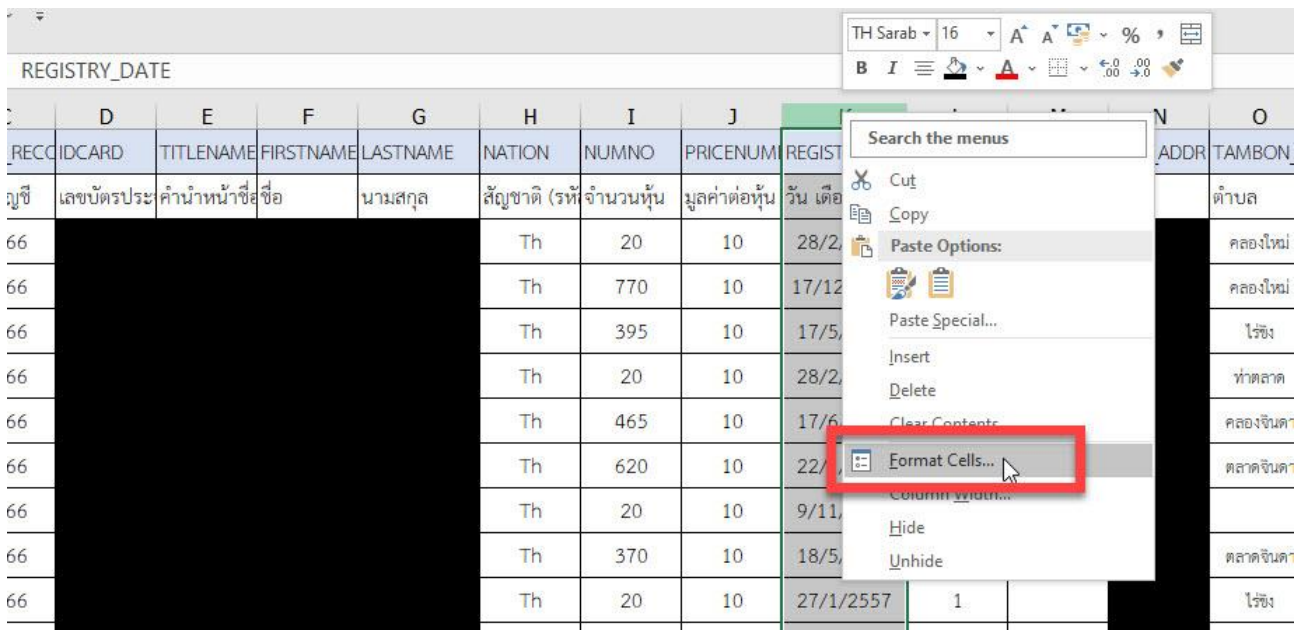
REGISTRY_DATE

TH Sarab 16 A A % ,
B I A .00 .00

| C | D | E | F | G | H | I | J | K | L | M | N | O |
|---|---|---|---|---|---|---|---|---|---|---|---|---|
| RECC | IDCARD | TITLENAME | FIRSTNAME | LASTNAME | NATION | NUMNO | PRICENUMI | REGIST | | | ADDR | TAMBON |
| ญชี | เลขบัตรประ | คำนำหน้าชื่อ | ชื่อ | นามสกุล | สัญชาติ (รหั | จำนวนหุ้น | มูลค่าต่อหุ้น | วัน เดือ | | | | ตำบล |
| 66 | | | | | Th | 20 | 10 | 28/2, | | | | คลองใหม่ |
| 66 | | | | | Th | 770 | 10 | 17/12 | | | | คลองใหม่ |
| 66 | | | | | Th | 395 | 10 | 17/5, | | | | ไร่ขิง |
| 66 | | | | | Th | 20 | 10 | 28/2, | | | | ท่าตลาด |
| 66 | | | | | Th | 465 | 10 | 17/6, | | | | คลองจินดา |
| 66 | | | | | Th | 620 | 10 | 22/ | | | | ตลาดจินดา |
| 66 | | | | | Th | 20 | 10 | 9/11, | | | | |
| 66 | | | | | Th | 370 | 10 | 18/5, | | | | ตลาดจินดา |
| 66 | | | | | Th | 20 | 10 | 27/1/2557 | 1 | | | ไร่ขิง |

Search the menus
Cut
Copy
Paste Options:
Paste Special...
Insert
Delete
Clear Contents
Format Cells...
Column Width...
Hide
Unhide